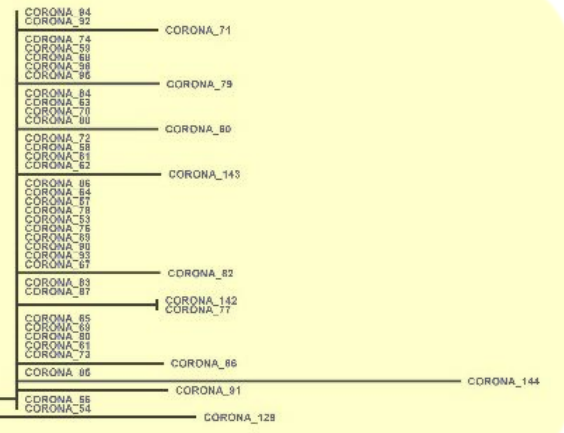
CORONA_94
CORONA_92
CORONA_71
CORONA_74
CORONA_59
CORONA_68
CORONA_98
CORONA_96
CORONA_79
CORONA_84
CORONA_63
CORONA_70
CORONA_00
CORONA_60
CORONA_72
CORONA_58
CORONA_81
CORONA_62
CORONA_143
CORONA_86
CORONA_64
CORONA_67
CORONA_78
CORONA_53
CORONA_76
CORONA_89
CORONA_90
CORONA_93
CORONA_67
CORONA_82
CORONA_83
CORONA_87
CORONA_142
CORONA_77
CORONA_65
CORONA_69
CORONA_80
CORONA_61
CORONA_73
CORONA_66
CORONA_86
CORONA_144
CORONA_91
CORONA_55
CORONA_54
CORONA_129